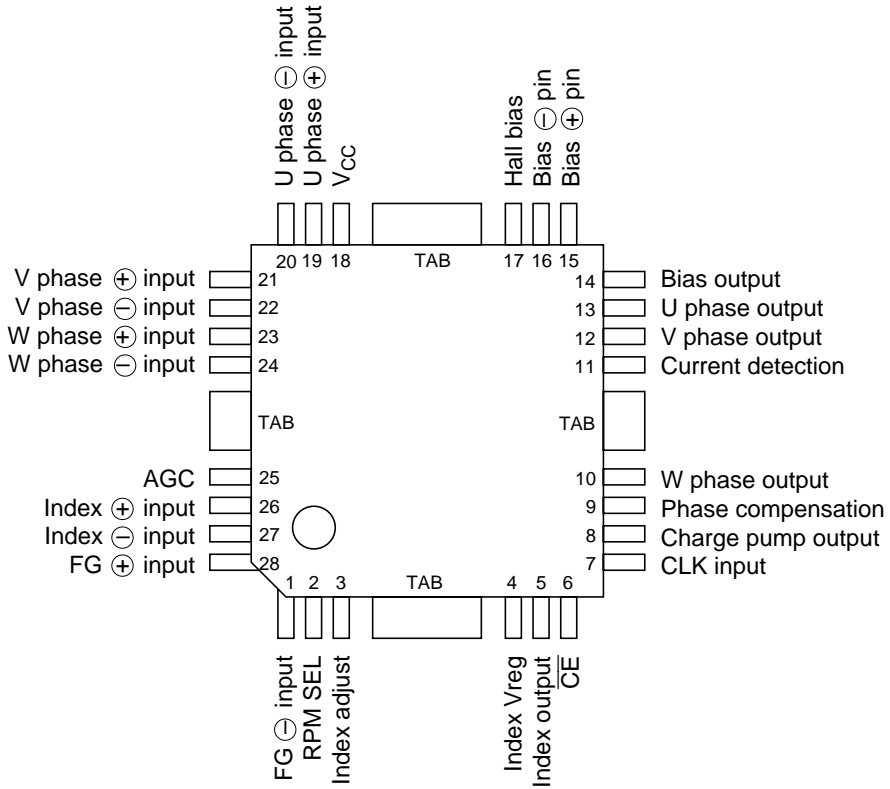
U phase ⊖ input
U phase ⊕ input
$V_{CC}$
Hall bias
Bias ⊖ pin
Bias ⊕ pin

20 19 18
TAB
17 16 15

V phase ⊕ input 21
V phase ⊖ input 22
W phase ⊕ input 23
W phase ⊖ input 24

14 Bias output
13 U phase output
12 V phase output
11 Current detection

TAB
TAB

AGC 25
Index ⊕ input 26
Index ⊖ input 27
FG ⊕ input 28

10 W phase output
9 Phase compensation
8 Charge pump output
7 CLK input

1 2 3
TAB
4 5 6

FG ⊖ input
RPM SEL
Index adjust
Index Vreg
Index output
$\overline{CE}$